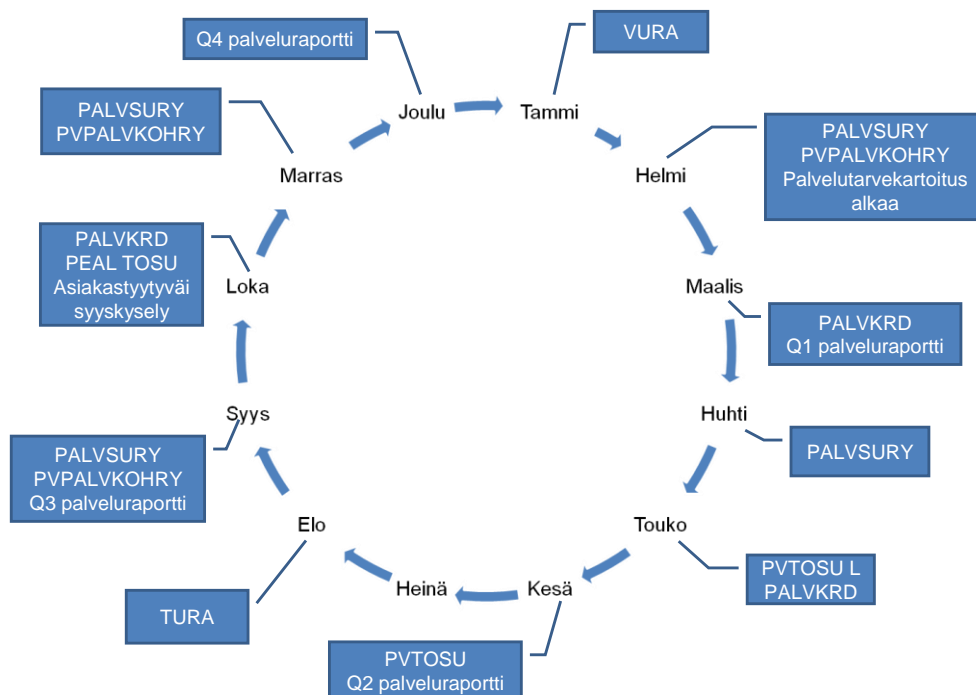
Q4 palveluraportti

VURA

Joulu

Tammi

PALVSURY
PVPALVKOHRY

PALVSURY
PVPALVKOHRY
Palvelutarvekartoitus alkaa

Marras

Helmi

PALVKRD
PEAL TOSU
Asiakastyytyväisyyskysely

Loka

Maalis

PALVKRD
Q1 palveluraportti

Syys

Huhti

PALVSURY

PALVSURY
PVPALVKOHRY
Q3 palveluraportti

Elo

Touko

PVTOSU L
PALVKRD

Heinä

Kesä

TURA

PVTOSU
Q2 palveluraportti